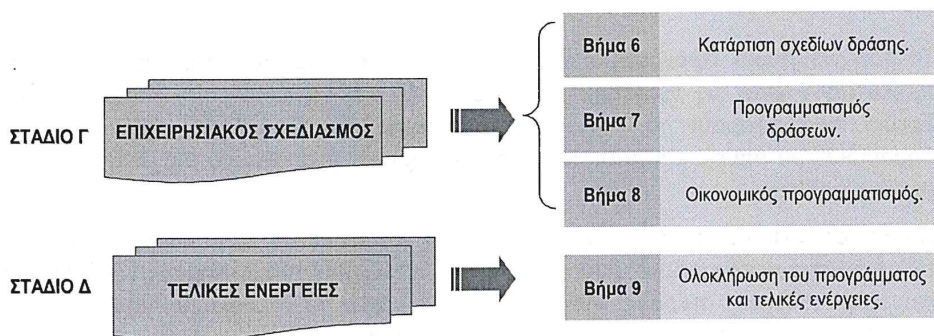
ΣΤΑΔΙΟ Γ

ΕΠΙΧΕΙΡΗΣΙΑΚΟΣ ΣΧΕΔΙΑΣΜΟΣ

Βήμα 6 Κατάρτιση σχεδίων δράσης.

Βήμα 7 Προγραμματισμός δράσεων.

Βήμα 8 Οικονομικός προγραμματισμός.

ΣΤΑΔΙΟ Δ

ΤΕΛΙΚΕΣ ΕΝΕΡΓΕΙΕΣ

Βήμα 9 Ολοκλήρωση του προγράμματος και τελικές ενέργειες.